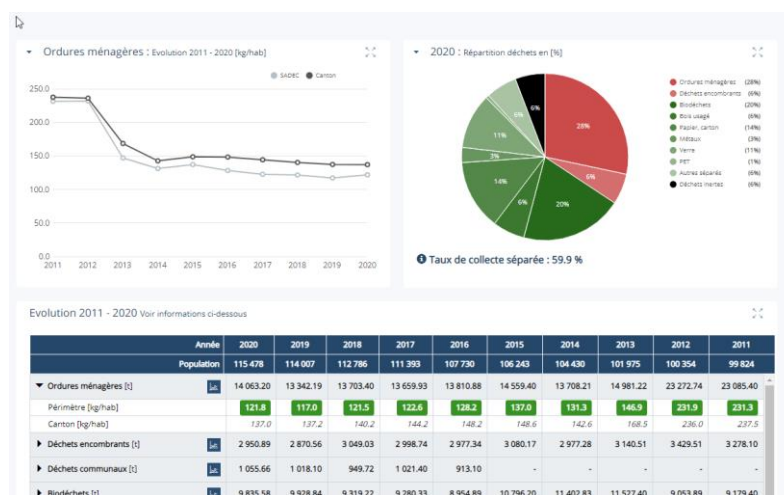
Ordures ménagères : Evolution 2011 - 2020 [kg/hab]

SADEC Canton

250.0
200.0
150.0
100.0
50.0
0.0

2011 2012 2013 2014 2015 2016 2017 2018 2019 2020

2020 : Répartition déchets en [%]

28%
6%
20%
6%
14%
3%
11%
6%
6%

Ordures ménagères (28%)
Déchets encombrants (6%)
Biodéchets (20%)
Bois usagé (6%)
Papier, carton (14%)
Métaux (3%)
Verre (11%)
PET (1%)
Autres séparés (6%)
Déchets inertes (6%)

Taux de collecte séparée : 59.9 %

Evolution 2011 - 2020 Voir informations ci-dessous

| Année | 2020 | 2019 | 2018 | 2017 | 2016 | 2015 | 2014 | 2013 | 2012 | 2011 |
|---|---|---|---|---|---|---|---|---|---|---|
| Population | 115 478 | 114 007 | 112 786 | 111 393 | 107 730 | 106 243 | 104 430 | 101 975 | 100 354 | 99 824 |
| Ordures ménagères [t] | 14 063.20 | 13 342.19 | 13 703.40 | 13 659.93 | 13 810.88 | 14 559.40 | 13 708.21 | 14 981.22 | 23 272.74 | 23 085.40 |
| Périmètre [kg/hab] | 121.8 | 117.0 | 121.5 | 122.6 | 128.2 | 137.0 | 131.3 | 146.9 | 231.9 | 231.3 |
| Canton [kg/hab] | 137.0 | 137.2 | 140.2 | 144.2 | 148.2 | 148.6 | 142.6 | 168.5 | 236.0 | 237.5 |
| Déchets encombrants [t] | 2 950.89 | 2 870.56 | 3 049.03 | 2 998.74 | 2 977.34 | 3 080.17 | 2 977.28 | 3 140.51 | 3 429.51 | 3 278.10 |
| Déchets communaux [t] | 1 055.66 | 1 018.10 | 949.72 | 1 021.40 | 913.10 | - | - | - | - | - |
| Biodéchets [t] | 9 835.58 | 9 928.84 | 9 319.22 | 9 280.33 | 8 954.89 | 10 796.20 | 11 402.83 | 11 527.40 | 9 053.89 | 9 179.40 |